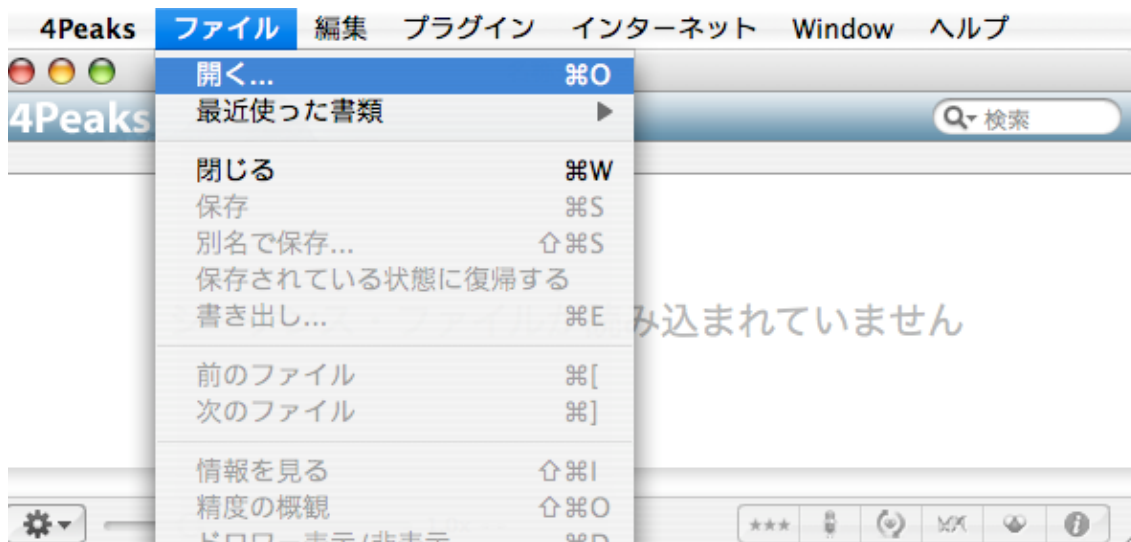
4Peaks ファイル 編集 プラグイン インターネット Window ヘルプ

4Peaks

検索

開く... ⌘O
最近使った書類 ▶
閉じる ⌘W
保存 ⌘S
別名で保存... ⇧⌘S
保存されている状態に復帰する
書き出し... ⌘E
前のファイル ⌘[
次のファイル ⌘]
情報を見る ⇧⌘I
精度の概観 ⇧⌘O
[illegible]

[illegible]み込まれていません